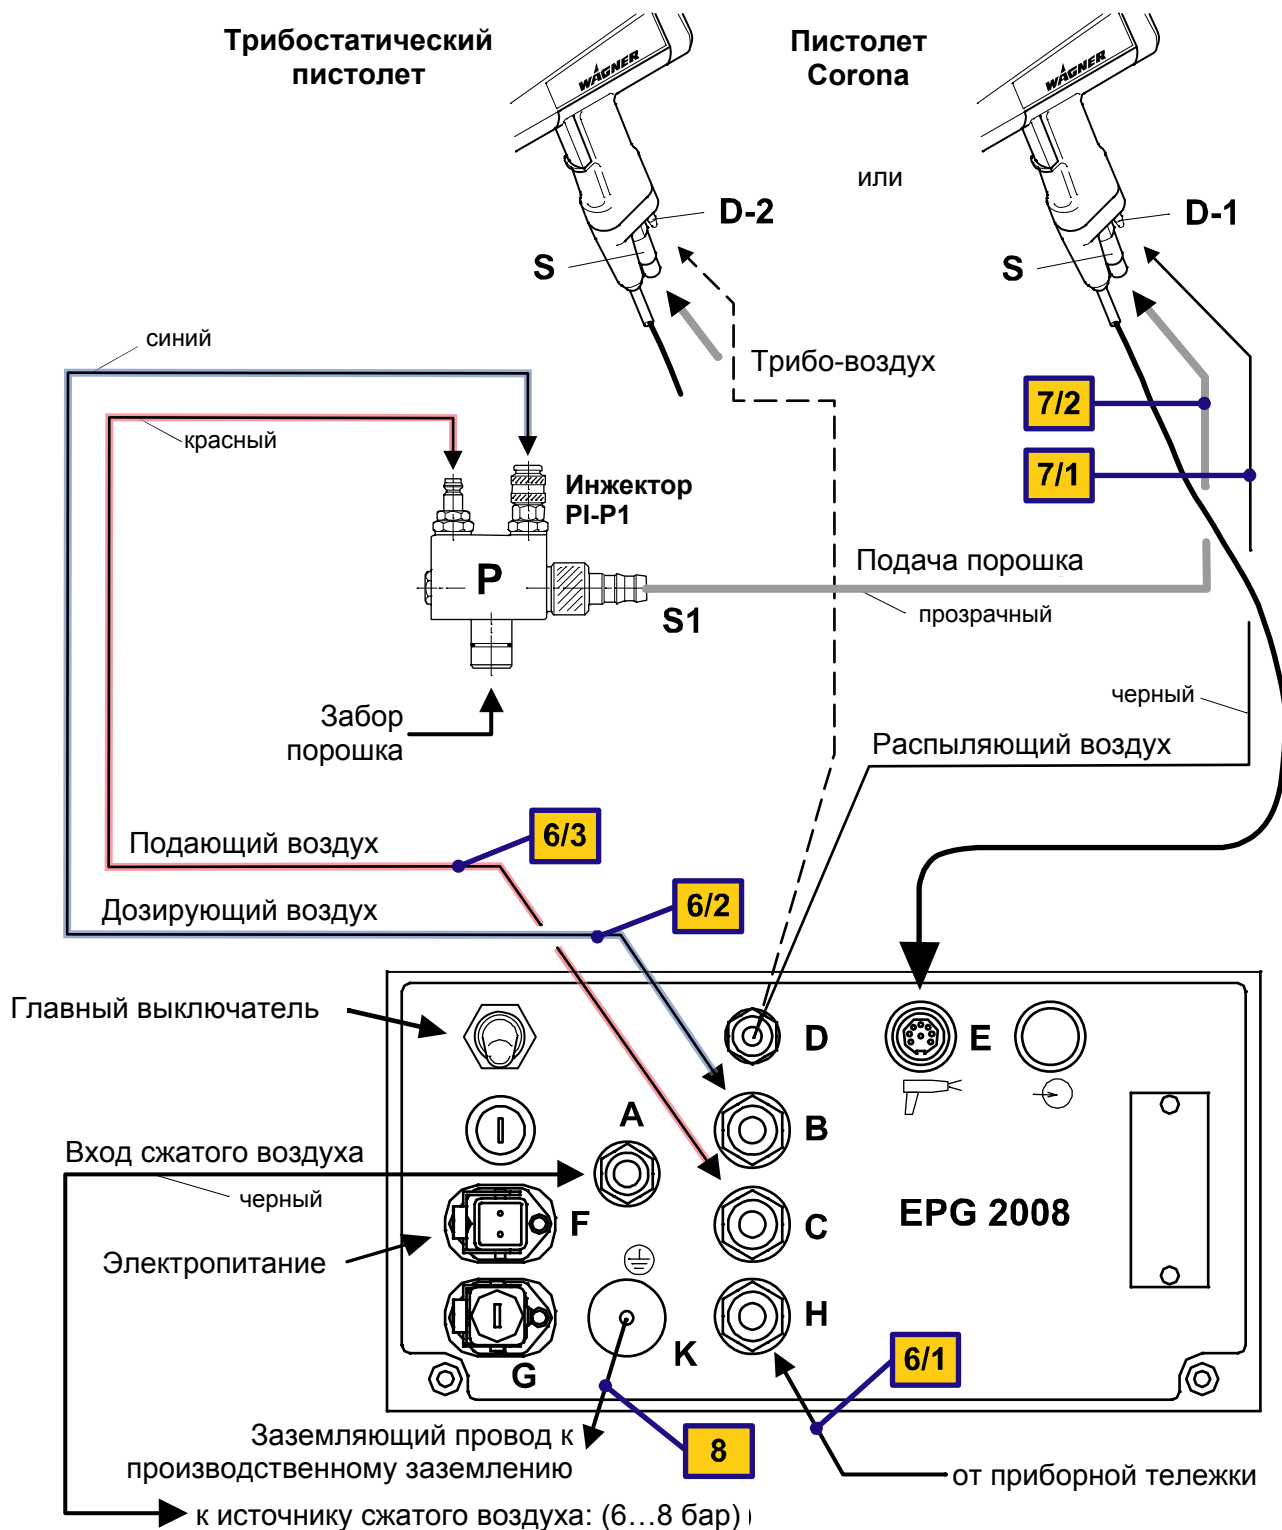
Трибостатический пистолет

Пистолет Corona

WAGNER

WAGNER

или

D-2

D-1

S

S

синий

Трибо-воздух

7/2

7/1

красный

Инжектор PI-P1

P

Подача порошка

прозрачный

S1

черный

Забор порошка

Распыляющий воздух

Подающий воздух

6/3

Дозирующий воздух

6/2

Главный выключатель

D

E

A

B

Вход сжатого воздуха

черный

F

C

EPG 2008

Электропитание

H

G

K

6/1

Заземляющий провод к производственному заземлению

8

от приборной тележки

к источнику сжатого воздуха: (6…8 бар)